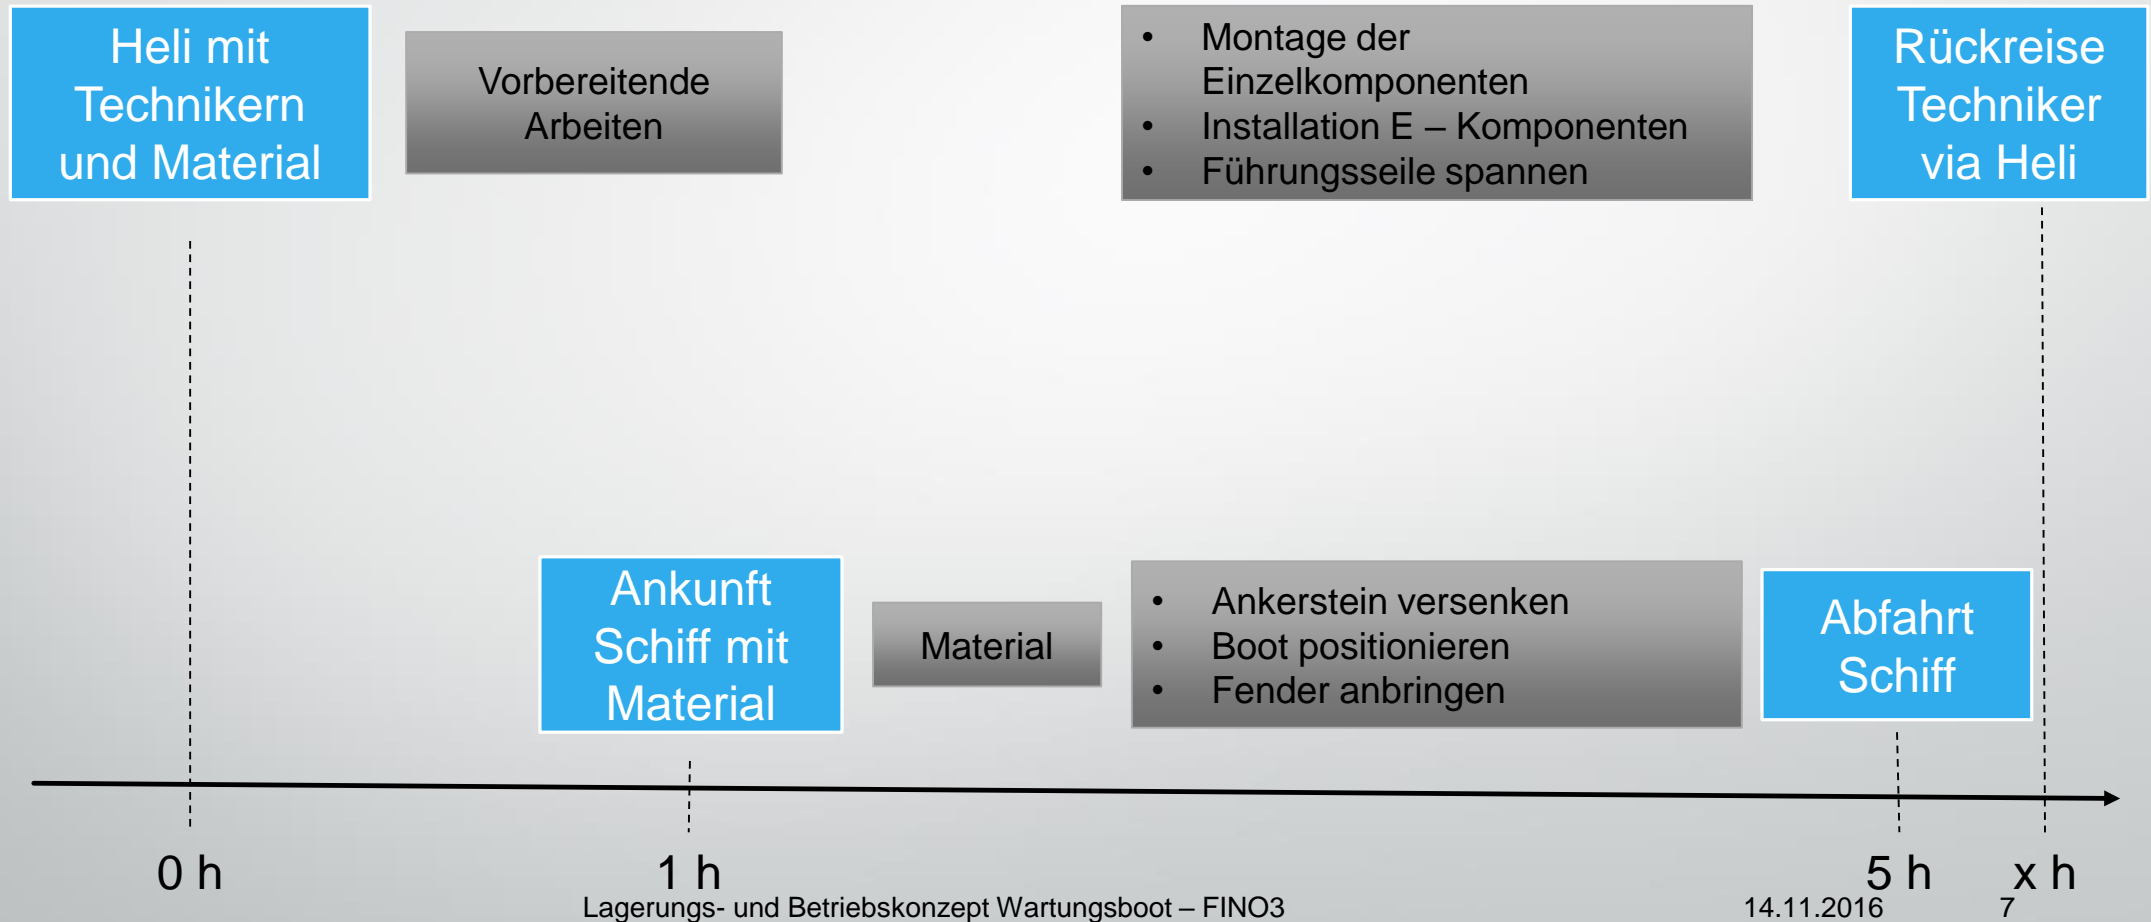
Heli mit Technikern und Material

Vorbereitende Arbeiten

- Montage der Einzelkomponenten
- Installation E – Komponenten
- Führungsseile spannen

Rückreise Techniker via Heli

Ankunft Schiff mit Material

Material

- Ankerstein versenken
- Boot positionieren
- Fender anbringen

Abfahrt Schiff

0 h

1 h

5 h

x h

Lagerungs- und Betriebskonzept Wartungsboot – FINO3

14.11.2016

7